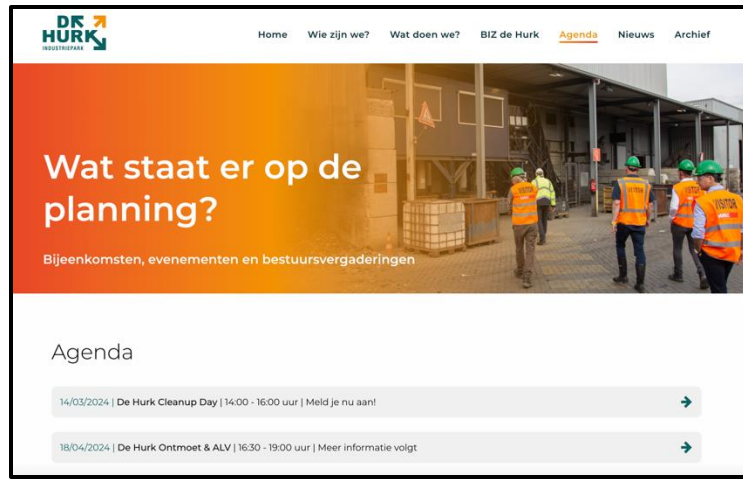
DE HURK INDUSTRIEPARK

Home Wie zijn we? Wat doen we? BIZ de Hurk Agenda Nieuws Archief

Wat staat er op de planning?

Bijeenkomsten, evenementen en bestuursvergaderingen

VISITOR

VISITOR

Agenda

14/03/2024 | De Hurk Cleanup Day | 14:00 - 16:00 uur | Meld je nu aan!

18/04/2024 | De Hurk Ontmoet & ALV | 16:30 - 19:00 uur | Meer informatie volgt